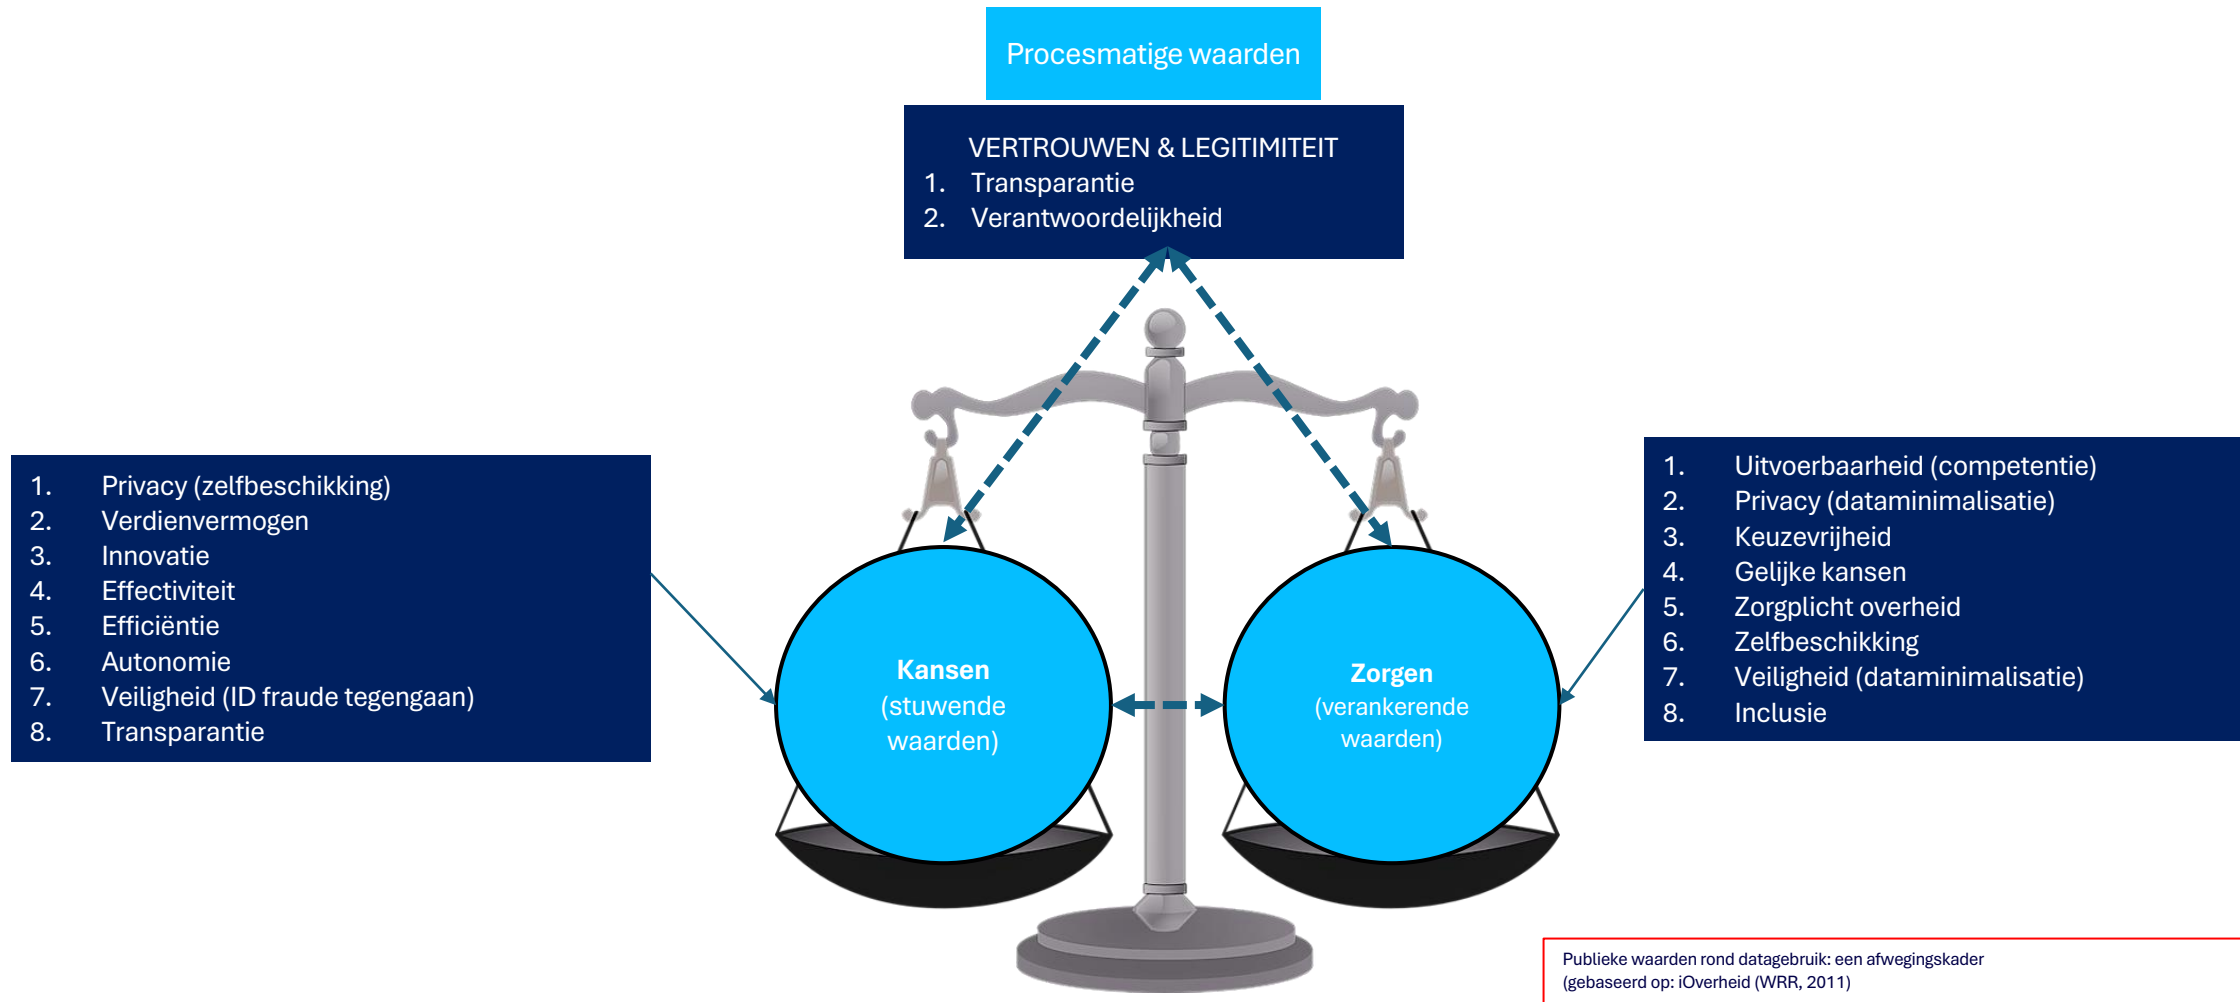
Procesmatige waarden

VERTROUWEN & LEGITIMITEIT
1. Transparantie
2. Verantwoordelijkheid

1. Privacy (zelfbeschikking)
2. Verdienvermogen
3. Innovatie
4. Effectiviteit
5. Efficiëntie
6. Autonomie
7. Veiligheid (ID fraude tegengaan)
8. Transparantie

Kansen
(stuwende waarden)

Zorgen
(verankerende waarden)

1. Uitvoerbaarheid (competentie)
2. Privacy (dataminimalisatie)
3. Keuzevrijheid
4. Gelijke kansen
5. Zorgplicht overheid
6. Zelfbeschikking
7. Veiligheid (dataminimalisatie)
8. Inclusie

Publieke waarden rond datagebruik: een afwegingskader
(gebaseerd op: iOverheid (WRR, 2011)